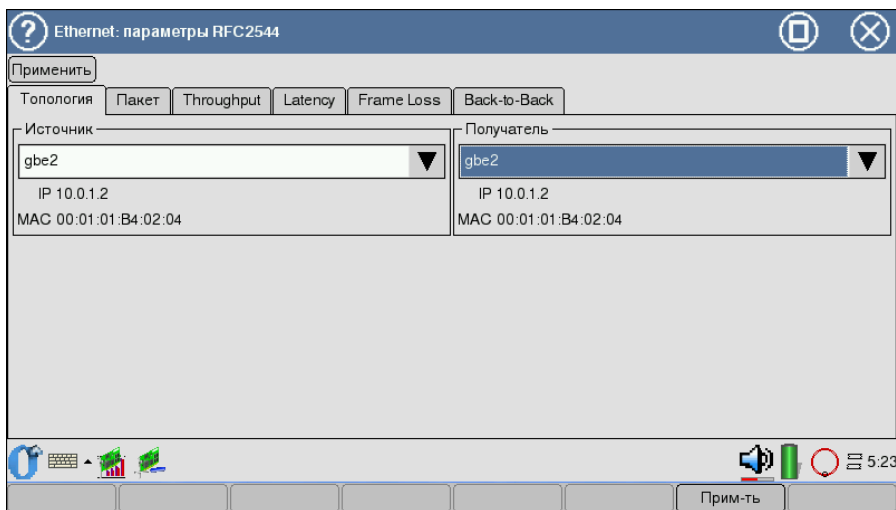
Ethernet: параметры RFC2544

Применить

Топология | Пакет | Throughput | Latency | Frame Loss | Back-to-Back

Источник
gbe2
IP 10.0.1.2
MAC 00:01:01:B4:02:04

Получатель
gbe2
IP 10.0.1.2
MAC 00:01:01:B4:02:04

5:23

Прим-ть